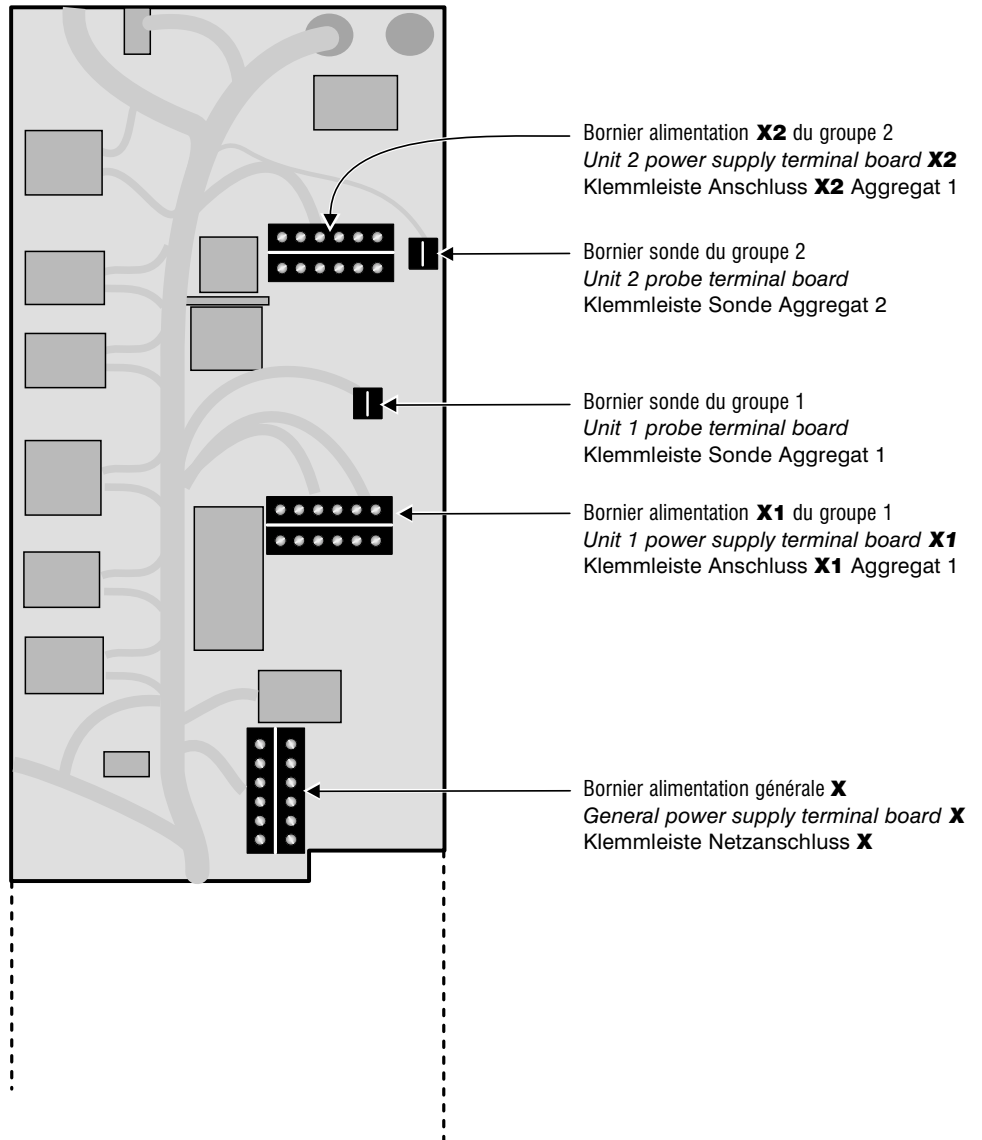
Bornier alimentation **X2** du groupe 2
*Unit 2 power supply terminal board* **X2**
Klemmleiste Anschluss **X2** Aggregat 1

Bornier sonde du groupe 2
*Unit 2 probe terminal board*
Klemmleiste Sonde Aggregat 2

Bornier sonde du groupe 1
*Unit 1 probe terminal board*
Klemmleiste Sonde Aggregat 1

Bornier alimentation **X1** du groupe 1
*Unit 1 power supply terminal board* **X1**
Klemmleiste Anschluss **X1** Aggregat 1

Bornier alimentation générale **X**
*General power supply terminal board* **X**
Klemmleiste Netzanschluss **X**